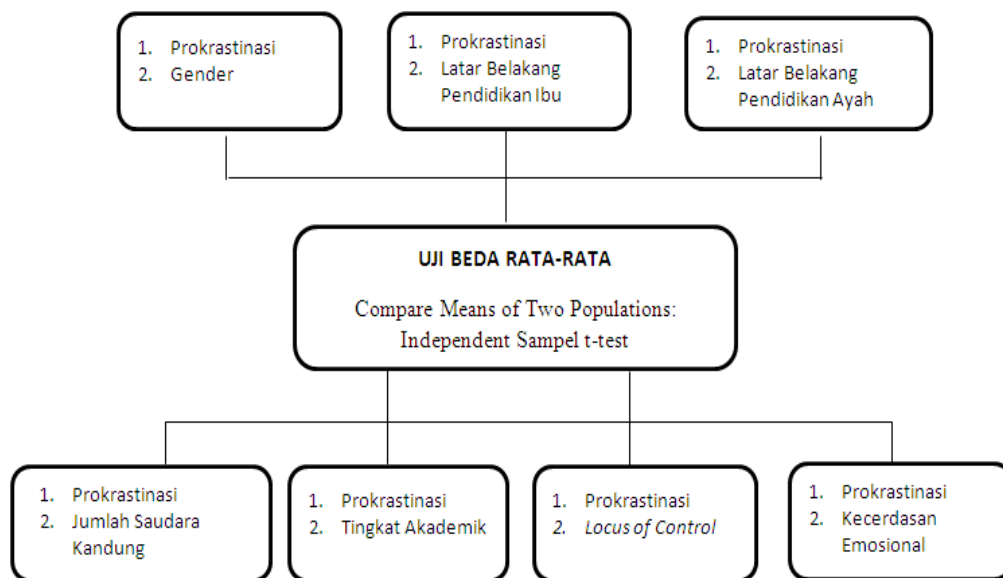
1. Prokrastinasi
2. Gender

1. Prokrastinasi
2. Latar Belakang Pendidikan Ibu

1. Prokrastinasi
2. Latar Belakang Pendidikan Ayah

UJI BEDA RATA-RATA

Compare Means of Two Populations: Independent Sampel t-test

1. Prokrastinasi
2. Jumlah Saudara Kandung

1. Prokrastinasi
2. Tingkat Akademik

1. Prokrastinasi
2. *Locus of Control*

1. Prokrastinasi
2. Kecerdasan Emosional